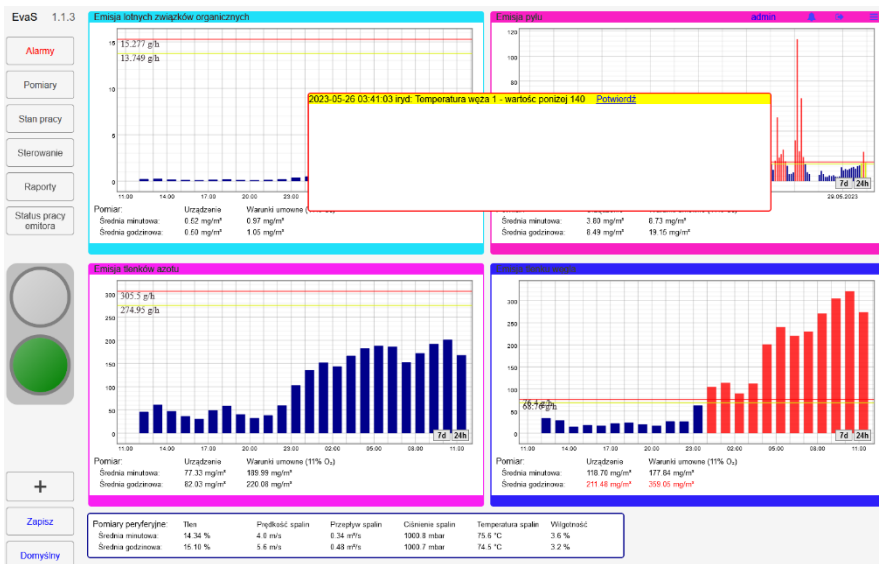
EvaS 1.1.3

Alarmy
Pomiary
Stan pracy
Sterowanie
Raporty
Status pracy emitora

+
Zapisz
Domyślny

Emisja lotnych związków organicznych
15.277 g/h
13.749 g/h
15
10
5
0
11:00 14:00 17:00 20:00 23:00
Pomiar: Urządzenie Warunki umowne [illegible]
Średnia minutowa: 0.62 mg/m³ 0.97 mg/m³
Średnia godzinowa: 0.60 mg/m³ 1.05 mg/m³

Emisja pyłu
admin
120
100
80
7d 24h
29.05.2023
Średnia minutowa: 3.80 mg/m³ 8.73 mg/m³
Średnia godzinowa: 8.49 mg/m³ 19.16 mg/m³

2023-05-26 03:41:03 iryd: Temperatura węza 1 - wartośc poniżej 140 Potwierdź

Emisja tlenków azotu
305.5 g/h
274.95 g/h
300
250
200
150
100
50
0
11:00 14:00 17:00 20:00 23:00 02:00 05:00 08:00 11:00
7d 24h
Pomiar: Urządzenie Warunki umowne (11% $O_2$)
Średnia minutowa: 77.33 mg/m³ 185.99 mg/m³
Średnia godzinowa: 82.03 mg/m³ 220.08 mg/m³

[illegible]
300
250
200
150
100
50
0
76.4 g/h
68.76 g/h
11:00 14:00 17:00 20:00 23:00 02:00 05:00 08:00 11:00
7d 24h
Pomiar: Urządzenie Warunki umowne (11% $O_2$)
Średnia minutowa: 118.70 mg/m³ 177.64 mg/m³
Średnia godzinowa: 211.48 mg/m³ 359.05 mg/m³

| Pomiary peryferyjne: | Tlen | Prędkość spalin | Przepływ spalin | Ciśnienie spalin | Temperatura spalin | Wilgotność |
|---|---|---|---|---|---|---|
| Średnia minutowa: | 14.34 % | 4.0 m/s | 0.34 m³/s | 1000.8 mbar | 75.6 °C | 3.6 % |
| Średnia godzinowa: | 15.10 % | 5.6 m/s | 0.48 m³/s | 1000.7 mbar | 74.5 °C | 3.2 % |